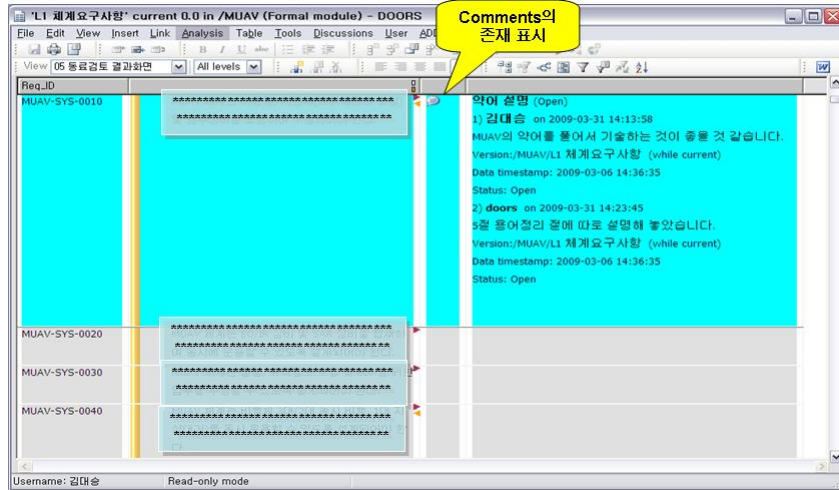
'L1 체계요구사항' current 0.0 in /MUAV (Formal module) - DOORS

File Edit View Insert Link Analysis Table Tools Discussions User ADD

Comments의 존재 표시

View 05 동료검토 결과화면 All levels

Req_ID

MUAV-SYS-0010

************************************
************************************

약어 설명 (Open)

1) 김대승 on 2009-03-31 14:13:58

MUAV의 약어를 풀어서 기술하는 것이 좋을 것 같습니다.

Version:/MUAV/L1 체계요구사항 (while current)

Data timestamp: 2009-03-06 14:36:35

Status: Open

2) doors on 2009-03-31 14:23:45

5절 용어정리 절에 따로 설명해 놓았습니다.

Version:/MUAV/L1 체계요구사항 (while current)

Data timestamp: 2009-03-06 14:36:35

Status: Open

MUAV-SYS-0020

************************************
************************************

MUAV-SYS-0030

************************************
************************************

MUAV-SYS-0040

************************************
************************************

Username: 김대승 Read-only mode